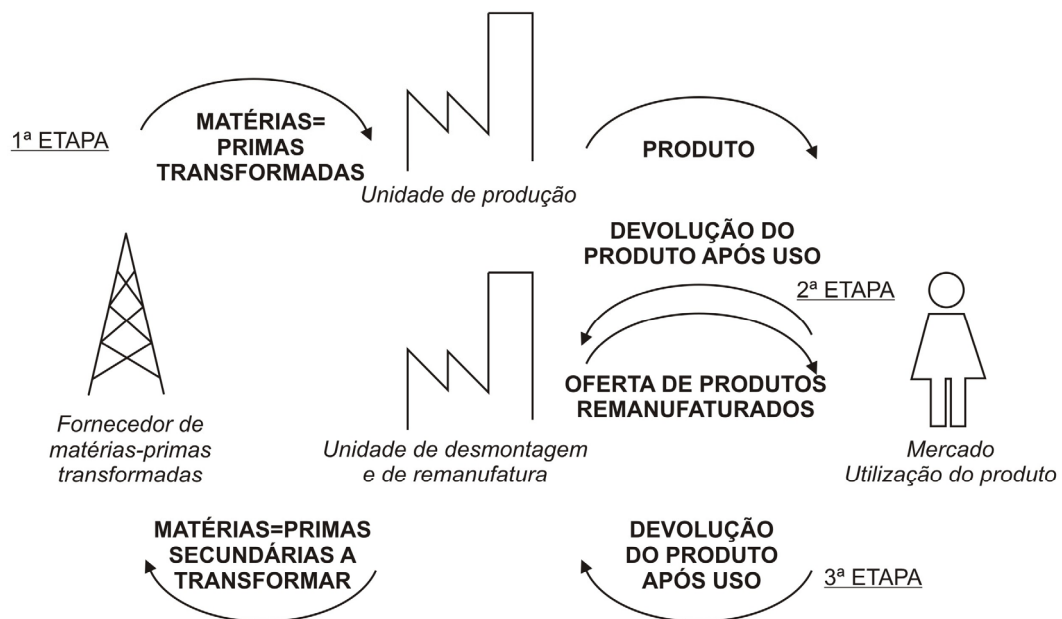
1ª ETAPA

MATÉRIAS= PRIMAS TRANSFORMADAS

Unidade de produção

PRODUTO

DEVOLUÇÃO DO PRODUTO APÓS USO

2ª ETAPA

OFERTA DE PRODUTOS REMANUFATURADOS

Fornecedor de matérias-primas transformadas

Unidade de desmontagem e de remanufatura

Mercado Utilização do produto

MATÉRIAS=PRIMAS SECUNDÁRIAS A TRANSFORMAR

DEVOLUÇÃO DO PRODUTO APÓS USO

3ª ETAPA